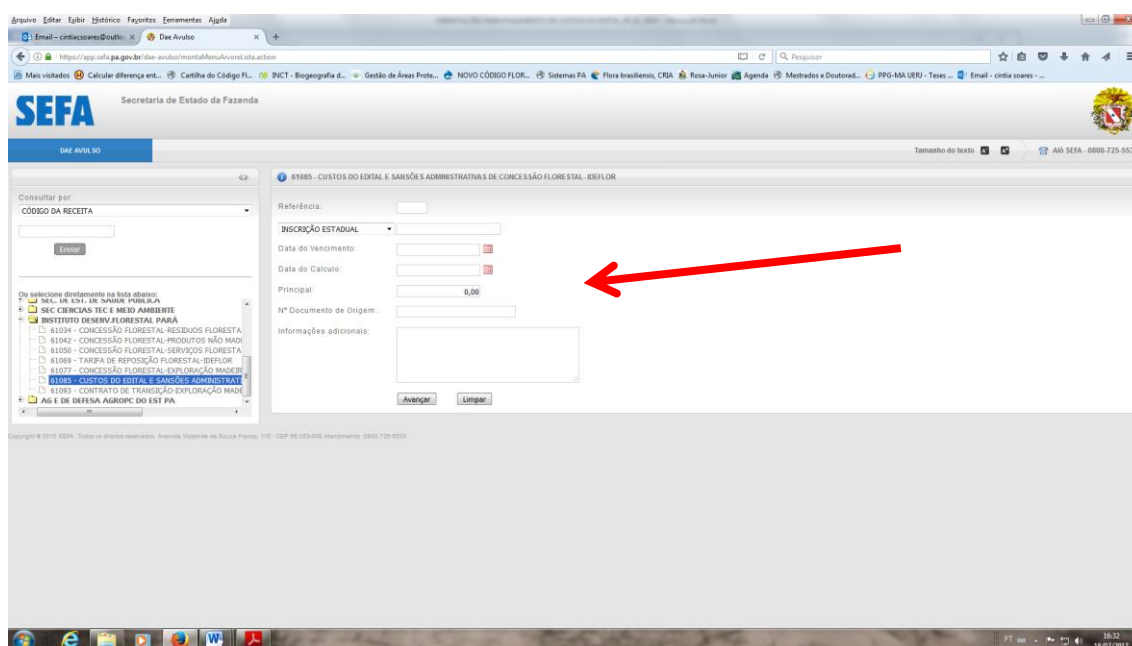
Arquivo Editar Exibir Histórico Favoritos Ferramentas Ajuda

Email – cintiacsoares@outlo... ×   Dae Avulso ×   +

https://app.sefa.pa.gov.br/dae-avulso/montaMenuArvoreLista.action

Pesquisar

Mais visitados   Calcular diferença ent...   Cartilha do Código Fl...   INCT - Biogeografia d...   Gestão de Áreas Prote...   NOVO CÓDIGO FLOR...   Sistemas PA   Flora brasiliensis, CRIA   Rosa-Junior   Agenda   Mestrados e Doutorad...   PPG-MA UERJ - Teses ...   Email - cintia soares - ...

SEFA   Secretaria de Estado da Fazenda

DAE AVULSO

Tamanho do texto   Alô SEFA - 0800-725-55

Consultar por:
CÓDIGO DA RECEITA

Enviar

Ou selecione diretamente na lista abaixo:
SEC. DE EST. DE SAUDE PUBLICA
SEC CIENCIAS TEC E MEIO AMBIENTE
INSTITUTO DESENV.FLORESTAL PARÁ
61034 - CONCESSÃO FLORESTAL-RESIDUOS FLORESTA
61042 - CONCESSÃO FLORESTAL-PRODUTOS NÃO MADI
61050 - CONCESSÃO FLORESTAL-SERVIÇOS FLORESTA
61069 - TARIFA DE REPOSIÇÃO FLORESTAL-IDEFLOR
61077 - CONCESSÃO FLORESTAL-EXPLORAÇÃO MADEIR
61085 - CUSTOS DO EDITAL E SANSÕES ADMINISTRAT
61093 - CONTRATO DE TRANSIÇÃO-EXPLORAÇÃO MADE
AG E DE DEFESA AGROPC DO EST PA

61085 - CUSTOS DO EDITAL E SANSÕES ADMINISTRATIVAS DE CONCESSÃO FLORESTAL - IDEFLOR

Referência:
INSCRIÇÃO ESTADUAL
Data do Vencimento:
Data do Calculo:
Principal: 0,00
Nº Documento de Origem:
Informações adicionais:

Avançar   Limpar

Copyright © 2010 SEFA. Todos os direitos reservados. Avenida Visconde de Souza Franco, 110 - CEP 66.053-000 Atendimento: 0800-725-5533

PT   16:32